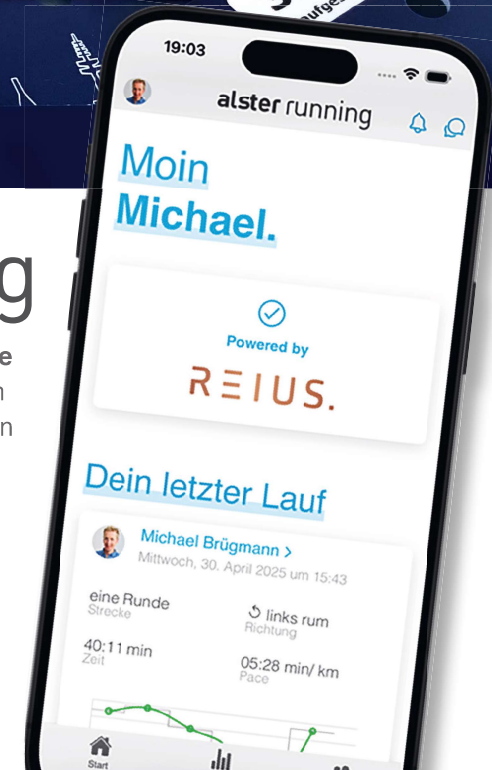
ufgez

g
e
n
n

19:03

alster running

Moin
Michael.

Powered by
REIUS.

Dein letzter Lauf

Michael Brügmann >
Mittwoch, 30. April 2025 um 15:43

eine Runde
Strecke

links rum
Richtung

40:11 min
Zeit

05:28 min/ km
Pace

Start